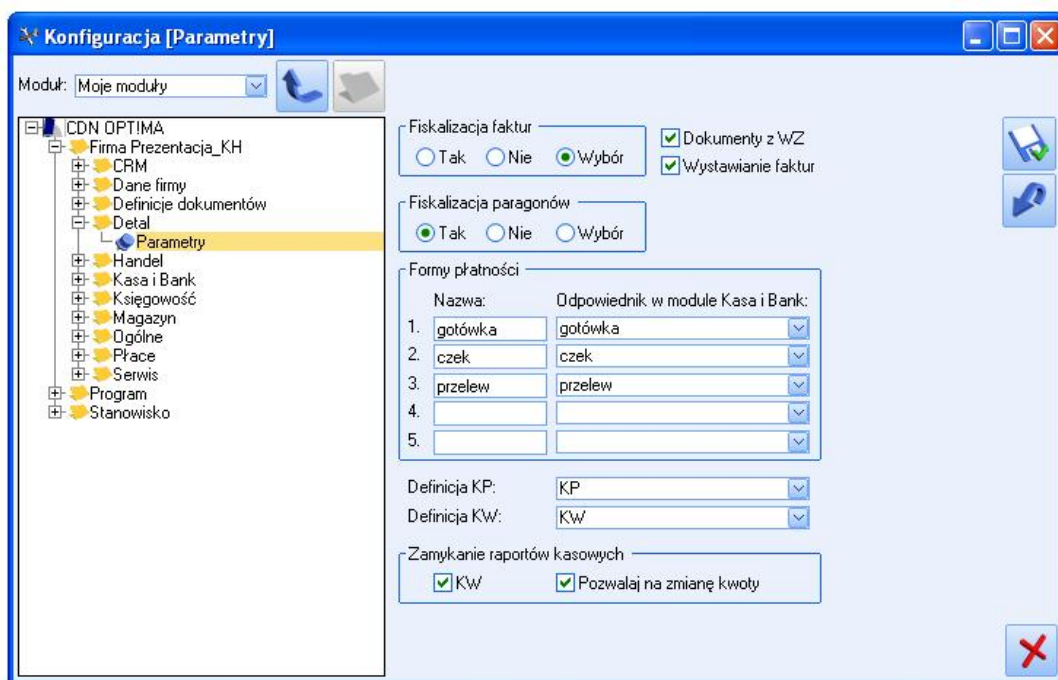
Konfiguracja [Parametry]

Moduł: Moje moduły

CDN OPT!MA
Firma Prezentacja_KH
CRM
Dane firmy
Definicje dokumentów
Detal
Parametry
Handel
Kasa i Bank
Księgowość
Magazyn
Ogólne
Płace
Serwis
Program
Stanowisko

Fiskalizacja faktur
Tak Nie Wybór

Dokumenty z WZ
Wystawianie faktur

Fiskalizacja paragonów
Tak Nie Wybór

Formy płatności

| | Nazwa: | Odpowiednik w module Kasa i Bank: |
|---|---|---|
| 1. | gotówka | gotówka |
| 2. | czek | czek |
| 3. | przelew | przelew |
| 4. | | |
| 5. | | |

Definicja KP: KP
Definicja KW: KW

Zamykanie raportów kasowych
KW
Pozwalaj na zmianę kwoty